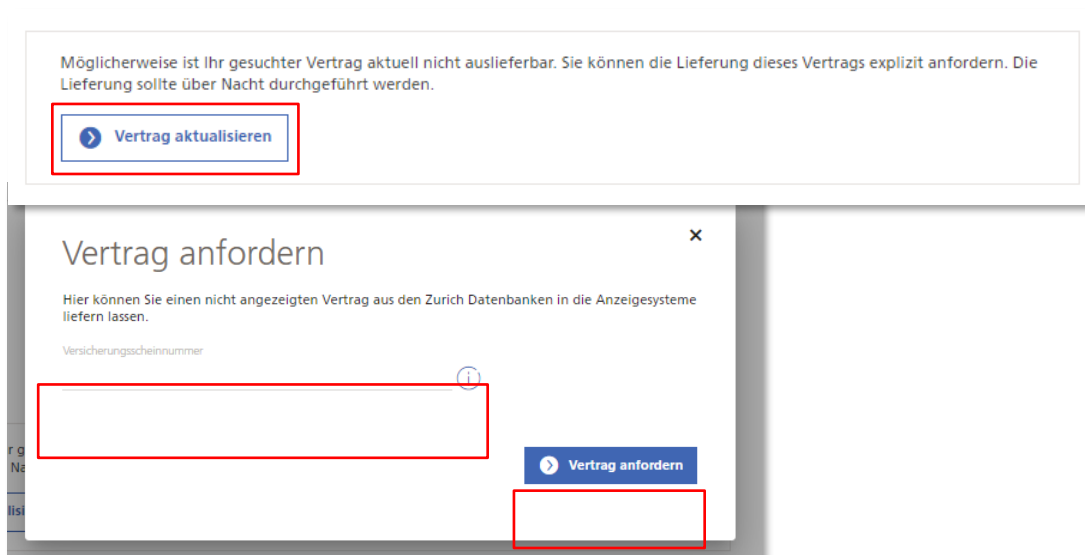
Möglicherweise ist Ihr gesuchter Vertrag aktuell nicht auslieferbar. Sie können die Lieferung dieses Vertrags explizit anfordern. Die Lieferung sollte über Nacht durchgeführt werden.

Vertrag aktualisieren

Vertrag anfordern

×

Hier können Sie einen nicht angezeigten Vertrag aus den Zurich Datenbanken in die Anzeigesysteme liefern lassen.

Versicherungsscheinnummer

i

Vertrag anfordern

r g
Na
lisi